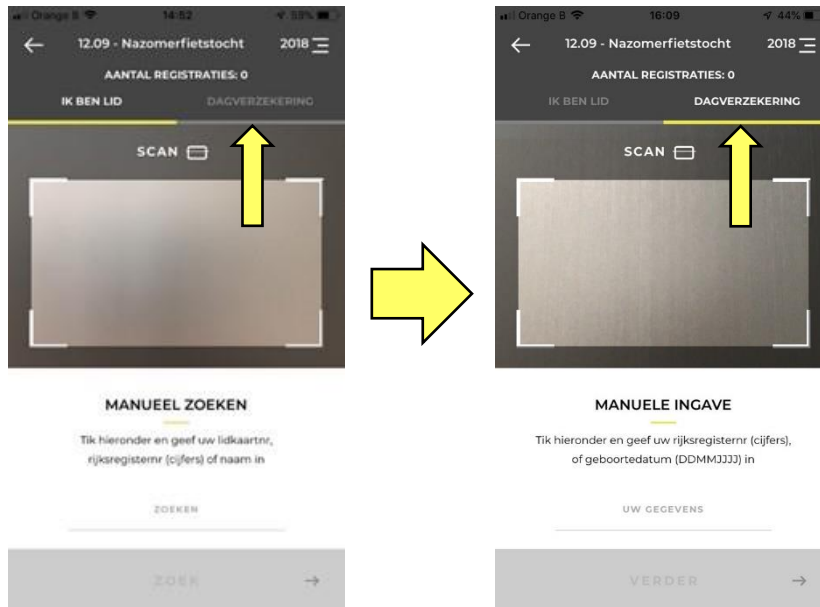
Orange B 14:52 59%

12.09 - Nazomerfietstocht 2018

AANTAL REGISTRATIES: 0

IK BEN LID DAGVERZEKERING

SCAN

MANUEEL ZOEKEN

Tik hieronder en geef uw lidkaartnr, rijksregisternr (cijfers) of naam in

ZOEKEN

ZOEK

Orange B 16:09 44%

12.09 - Nazomerfietstocht 2018

AANTAL REGISTRATIES: 0

IK BEN LID DAGVERZEKERING

SCAN

MANUELE INGAVE

Tik hieronder en geef uw rijksregisternr (cijfers), of geboortedatum (DDMMJJJJ) in

UW GEGEVENS

VERDER